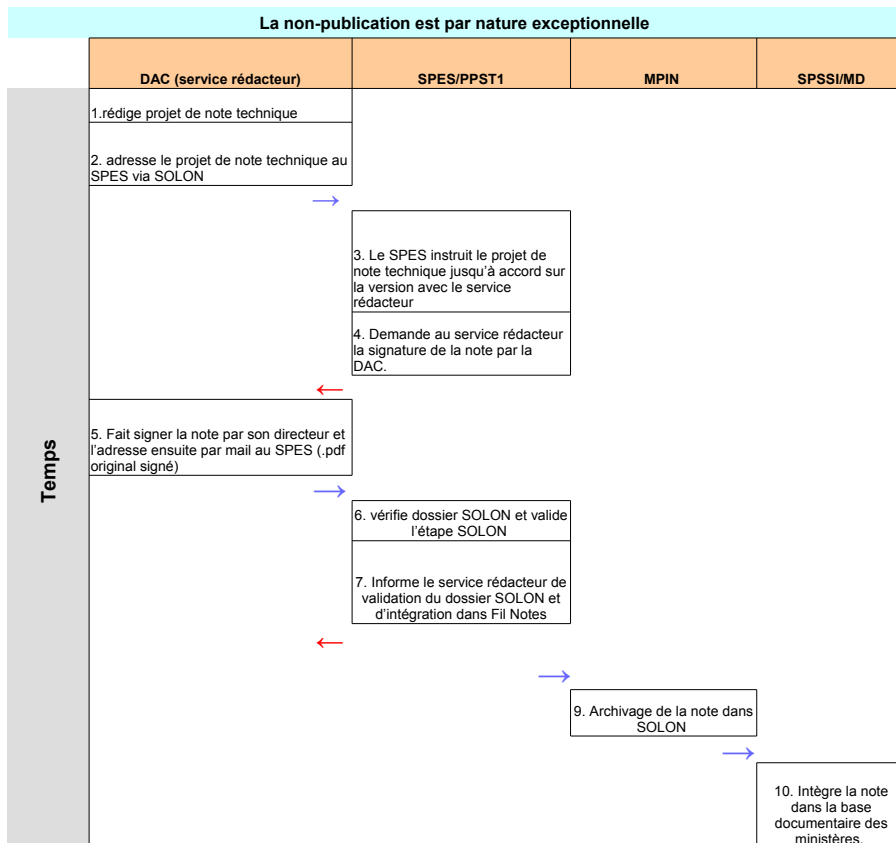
La non-publication est par nature exceptionnelle

| DAC (service rédacteur) | SPES/PPST1 | MPIN | SPSSI/MD |
|---|---|---|---|

Temps

1.rédige projet de note technique

2. adresse le projet de note technique au SPES via SOLON

3. Le SPES instruit le projet de note technique jusqu'à accord sur la version avec le service rédacteur

4. Demande au service rédacteur la signature de la note par la DAC.

5. Fait signer la note par son directeur et l'adresse ensuite par mail au SPES (.pdf original signé)

6. vérifie dossier SOLON et valide l'étape SOLON

7. Informe le service rédacteur de validation du dossier SOLON et d'intégration dans Fil Notes

9. Archivage de la note dans SOLON

10. Intègre la note dans la base documentaire des ministères.